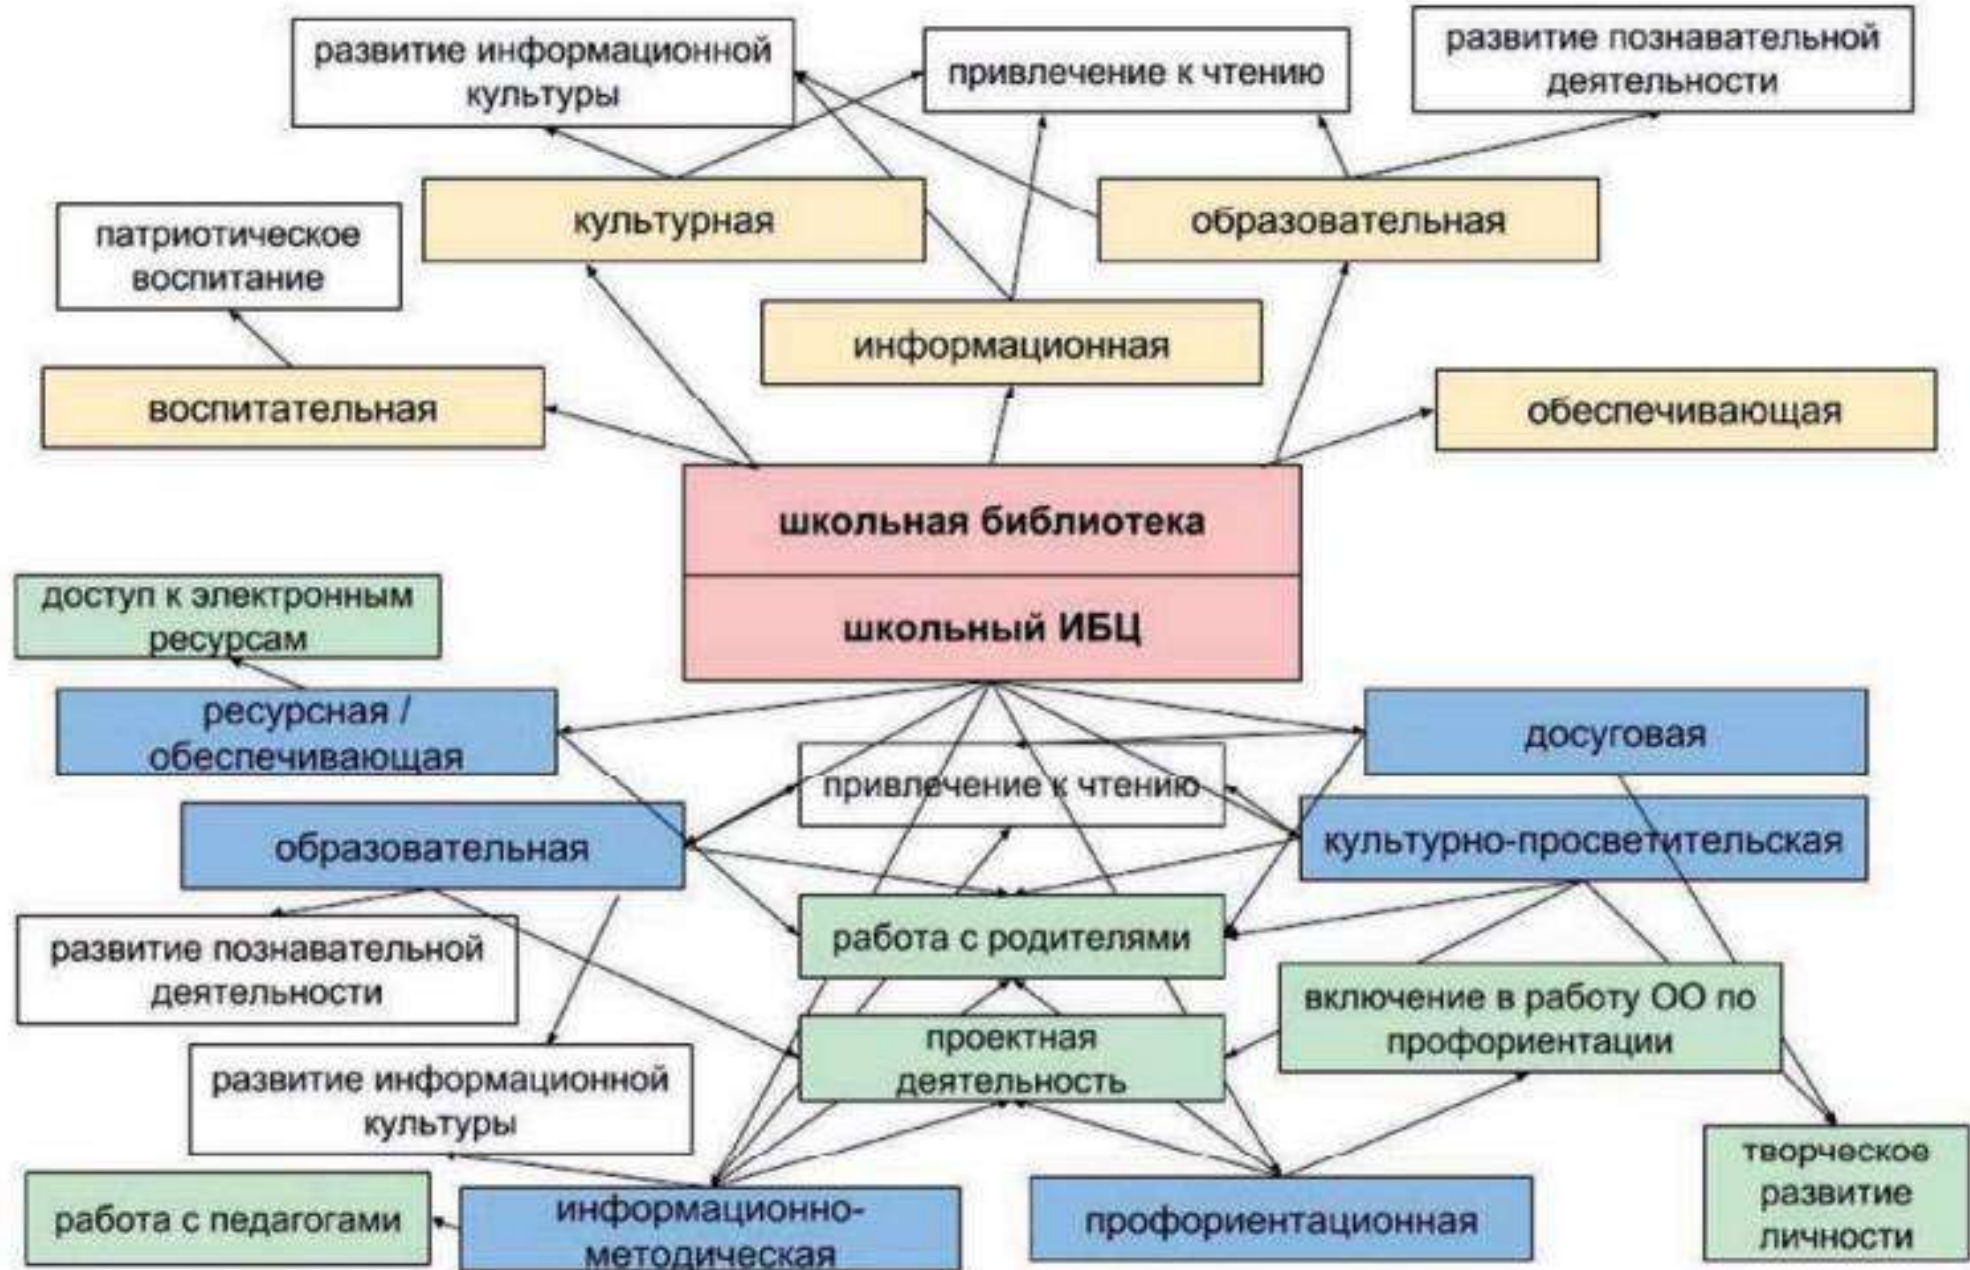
развитие информационной культуры

привлечение к чтению

развитие познавательной деятельности

патриотическое воспитание

культурная

образовательная

информационная

воспитательная

обеспечивающая

школьная библиотека

школьный ИБЦ

доступ к электронным ресурсам

ресурсная / обеспечивающая

досуговая

привлечение к чтению

образовательная

культурно-просветительская

развитие познавательной деятельности

работа с родителями

включение в работу ОО по профориентации

проектная деятельность

развитие информационной культуры

творческое развитие личности

работа с педагогами

информационно-методическая

профориентационная